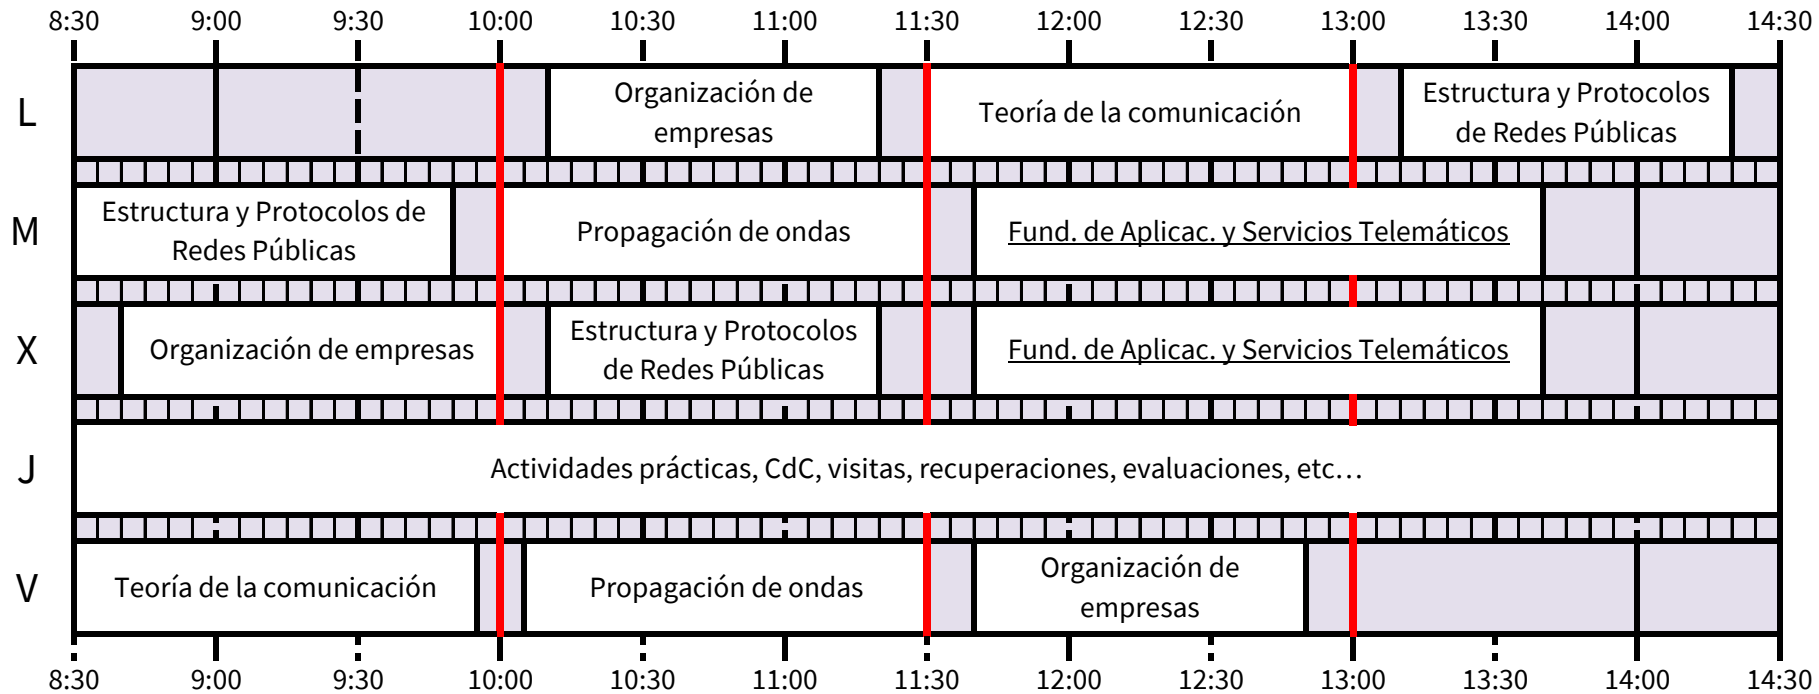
8:30 9:00 9:30 10:00 10:30 11:00 11:30 12:00 12:30 13:00 13:30 14:00 14:30

L
Organización de empresas
Teoría de la comunicación
Estructura y Protocolos de Redes Públicas

M
Estructura y Protocolos de Redes Públicas
Propagación de ondas
Fund. de Aplicac. y Servicios Telemáticos

X
Organización de empresas
Estructura y Protocolos de Redes Públicas
Fund. de Aplicac. y Servicios Telemáticos

J
Actividades prácticas, CdC, visitas, recuperaciones, evaluaciones, etc…

V
Teoría de la comunicación
Propagación de ondas
Organización de empresas

8:30 9:00 9:30 10:00 10:30 11:00 11:30 12:00 12:30 13:00 13:30 14:00 14:30